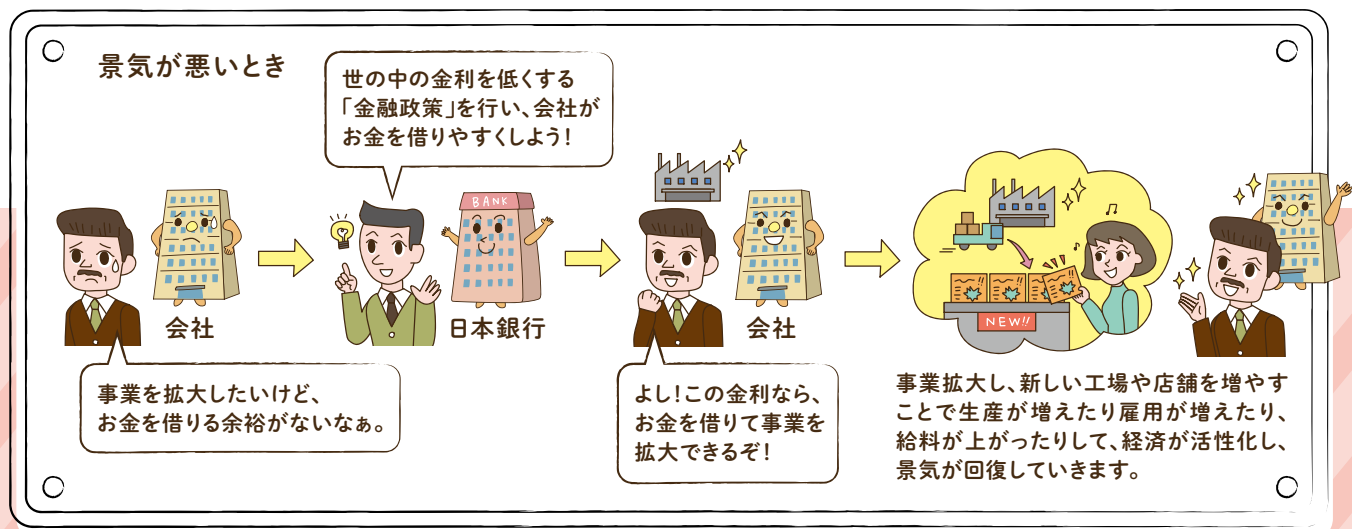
景気が悪いとき

世の中の金利を低くする「金融政策」を行い、会社がお金を借りやすくしよう!

BANK

会社

日本銀行

会社

事業を拡大したいけど、お金を借りる余裕がないなぁ。

よし!この金利なら、お金を借りて事業を拡大できるぞ!

NEW!!

事業拡大し、新しい工場や店舗を増やすことで生産が増えたり雇用が増えたり、給料が上がったりして、経済が活性化し、景気が回復していきます。